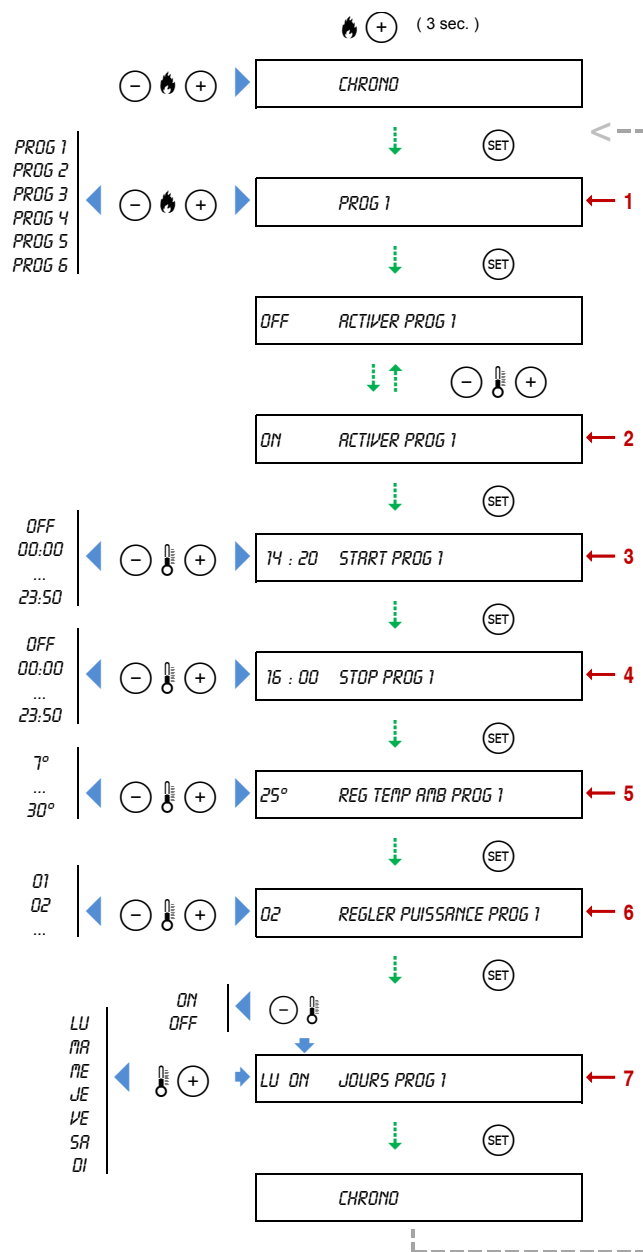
+ ( 3 sec. )

− +

CHRONO

SET

PROG 1
PROG 2
PROG 3
PROG 4
PROG 5
PROG 6

− +

PROG 1

1

SET

OFF ACTIVER PROG 1

− +

ON ACTIVER PROG 1

2

SET

OFF
00:00
...
23:50

− +

14 : 20 START PROG 1

3

SET

OFF
00:00
...
23:50

− +

16 : 00 STOP PROG 1

4

SET

7°
...
30°

− +

25° REG TEMP AMB PROG 1

5

SET

01
02
...

− +

02 REGLER PUISSANCE PROG 1

6

SET

ON
OFF

−

LU
MA
ME
JE
VE
SA
DI

+

LU ON JOURS PROG 1

7

SET

CHRONO